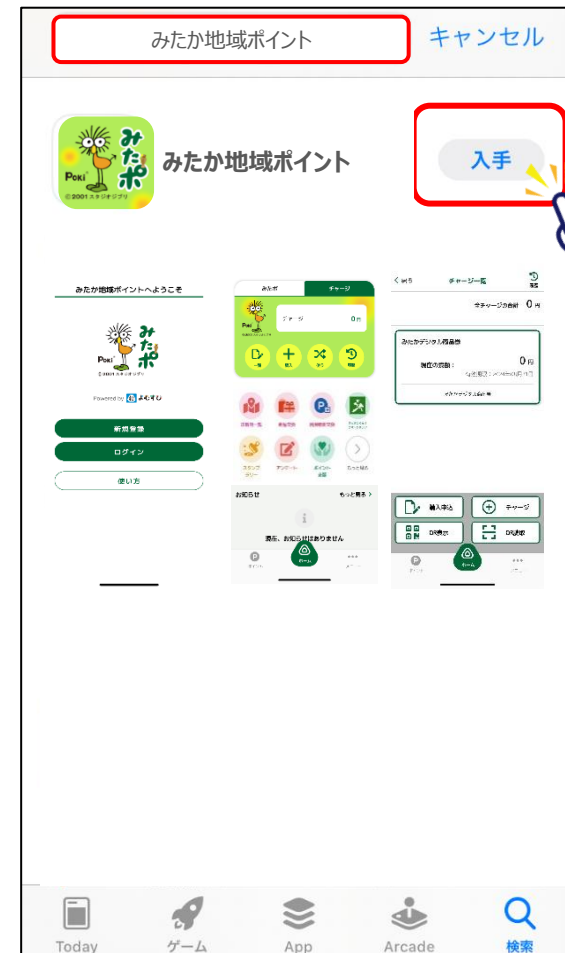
みたか地域ポイント キャンセル

みたポ
Poki
© 2001 スタジオジブリ

みたか地域ポイント

入手

みたか地域ポイントへようこそ

みたポ
Poki
© 2001 スタジオジブリ

Powered by よむすび

新規登録
ログイン
使い方

みたポ チャージ

0円

お知らせ もっと見る >

現在、お知らせはありません

< 戻る チャージ一覧

0円

みたかデジタル商品券

0円

購入申込 チャージ
QR表示 QR読取

Today ゲーム App Arcade 検索